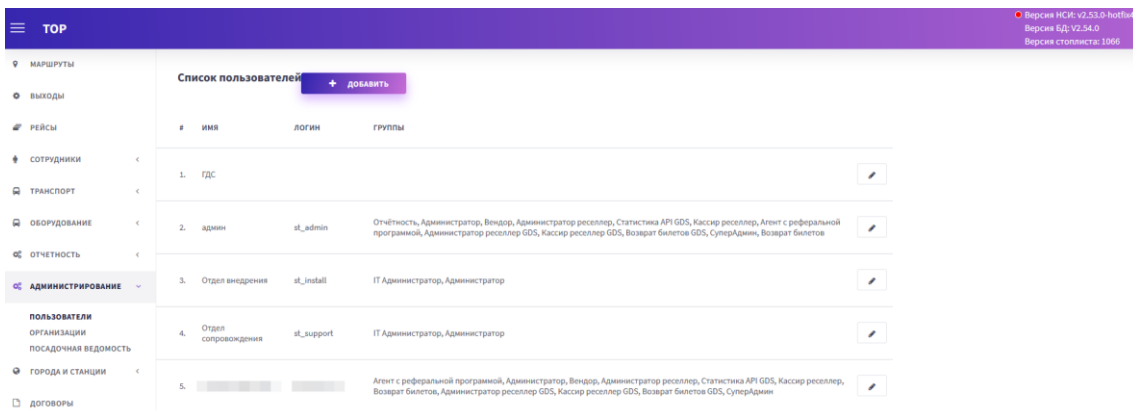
TOP

Версия НСИ: v2.53.0-hotfix
Версия БД: V2.54.0
Версия стоплиста: 1066

МАРШРУТЫ
ВЫХОДЫ
РЕЙСЫ
СОТРУДНИКИ
ТРАНСПОРТ
ОБОРУДОВАНИЕ
ОТЧЕТНОСТЬ
АДМИНИСТРИРОВАНИЕ
ПОЛЬЗОВАТЕЛИ
ОРГАНИЗАЦИИ
ПОСАДОЧНАЯ ВЕДОМОСТЬ
ГОРОДА И СТАНЦИИ
ДОГОВОРЫ

Список пользователей

+ ДОБАВИТЬ

| # | ИМЯ | ЛОГИН | ГРУППЫ |
|---|---|---|---|
| 1. | ГДС | | |
| 2. | админ | st_admin | Отчётность, Администратор, Вендор, Администратор реселлер, Статистика API GDS, Кассир реселлер, Агент с реферальной программой, Администратор реселлер GDS, Кассир реселлер GDS, Возврат билетов GDS, СуперАдмин, Возврат билетов |
| 3. | Отдел внедрения | st_install | IT Администратор, Администратор |
| 4. | Отдел сопровождения | st_support | IT Администратор, Администратор |
| 5. | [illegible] | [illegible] | Агент с реферальной программой, Администратор, Вендор, Администратор реселлер, Статистика API GDS, Кассир реселлер, Возврат билетов, Администратор реселлер GDS, Кассир реселлер GDS, Возврат билетов GDS, СуперАдмин |